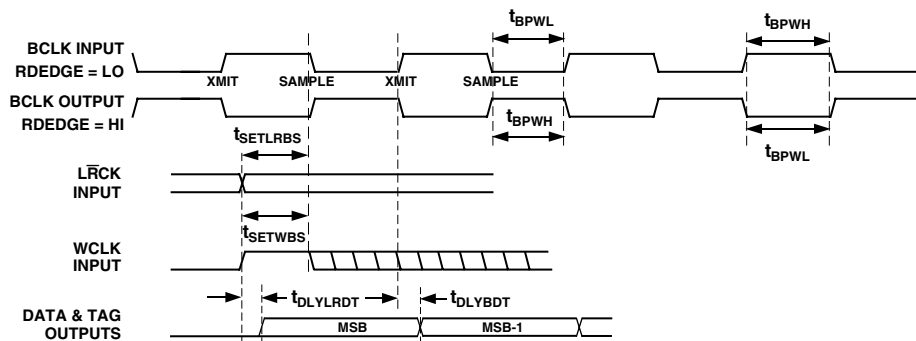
BCLK INPUT
RDEDGE = LO

BCLK OUTPUT
RDEDGE = HI

$t_{BPWL}$

$t_{BPWH}$

XMIT

SAMPLE

XMIT

SAMPLE

$t_{BPWH}$

$t_{BPWL}$

$t_{SETLRBS}$

L$\overline{R}$CK
INPUT

$t_{SETWBS}$

WCLK
INPUT

$t_{DLYLRDT}$

$t_{DLYBDT}$

DATA & TAG
OUTPUTS

MSB

MSB-1